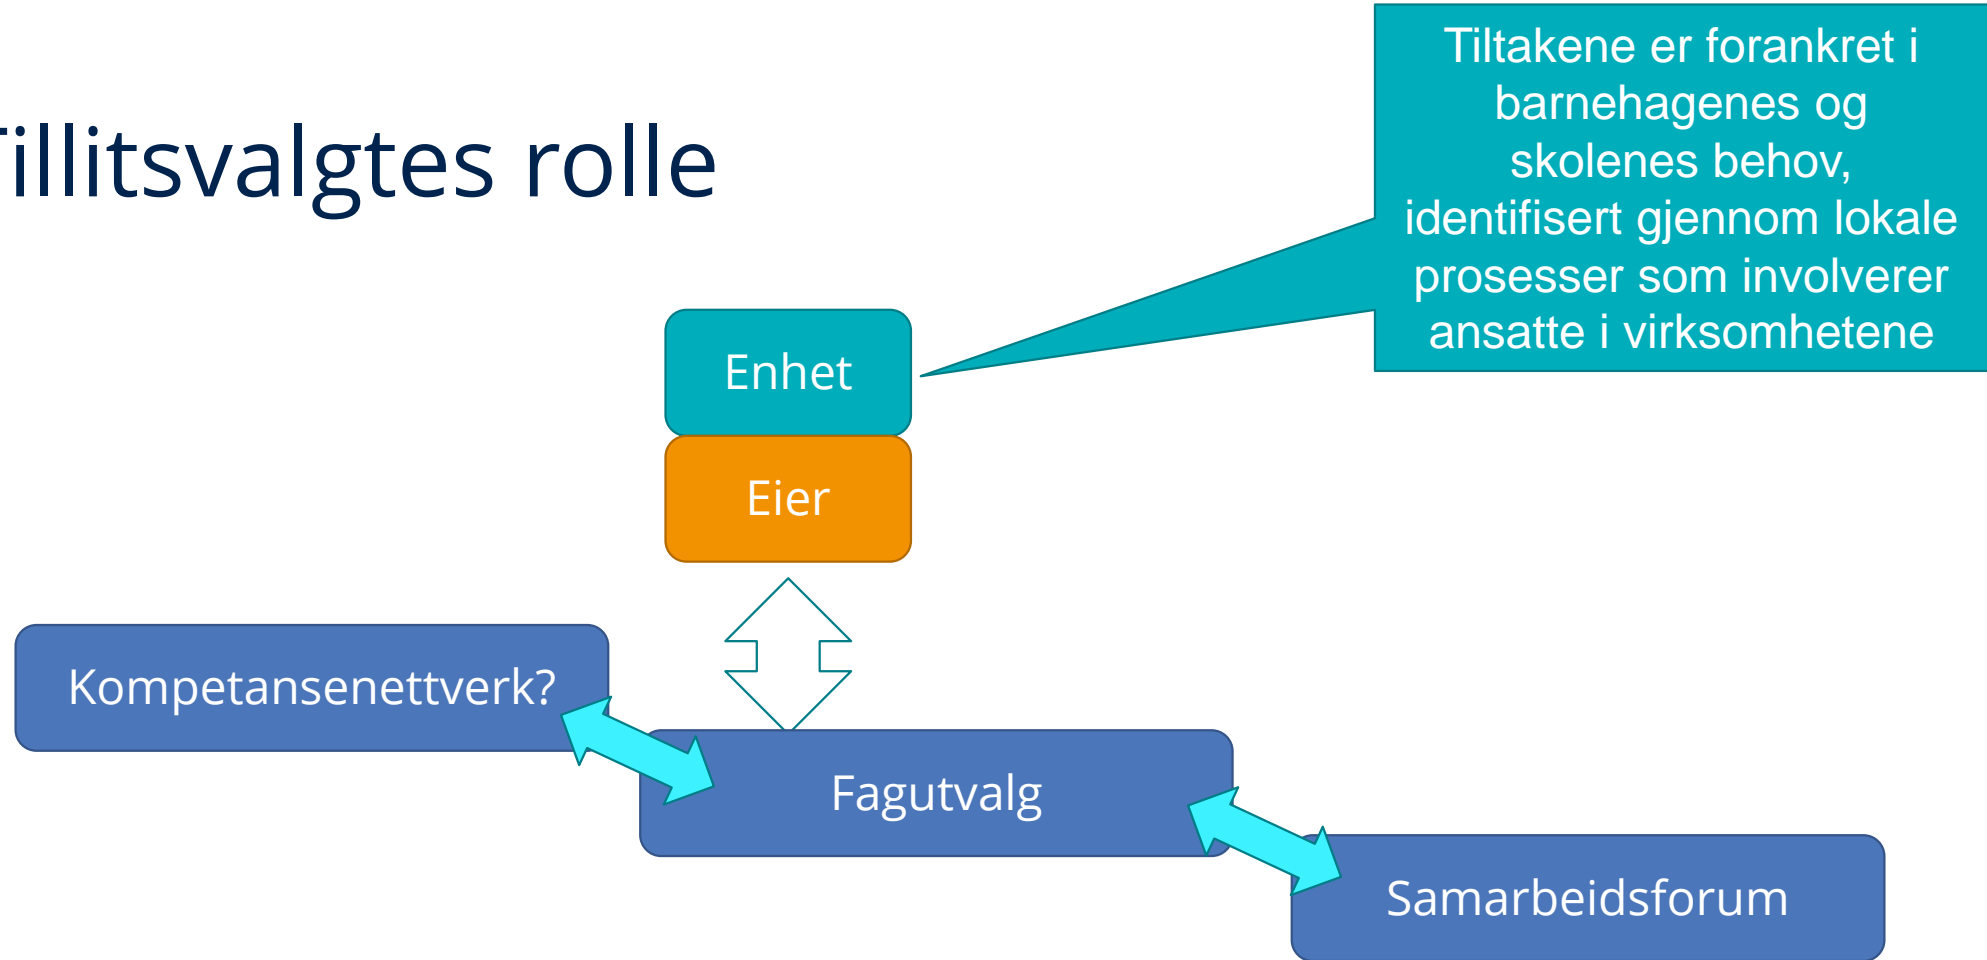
illitsvalgtes rolle

Tiltakene er forankret i barnehagenes og skolenes behov, identifisert gjennom lokale prosesser som involverer ansatte i virksomhetene

Enhet

Eier

Kompetansenettverk?

Fagutvalg

Samarbeidsforum